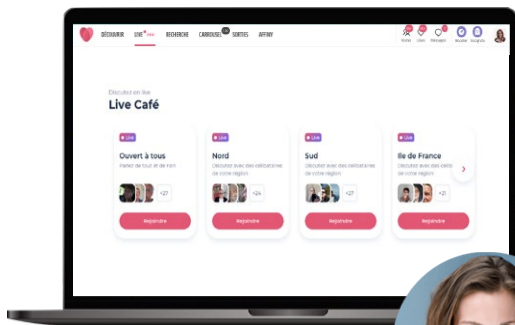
DÉCOUVRIR LIVE RECHERCHE CARROUSEL SORTIES AFFINY

Visites Likes Messages Boosts Nouveautés

Discutez en live
Live Café

Live
Ouvert à tous
Parlez de tout et de rien
+27
Rejoindre

Live
Nord
Discutez avec des célibataires de votre région
+24
Rejoindre

Live
Sud
Discutez avec des célibataires de votre région
+27
Rejoindre

Live
Ile de France
Discutez avec des céli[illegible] de votre région
+21
Rejoindre